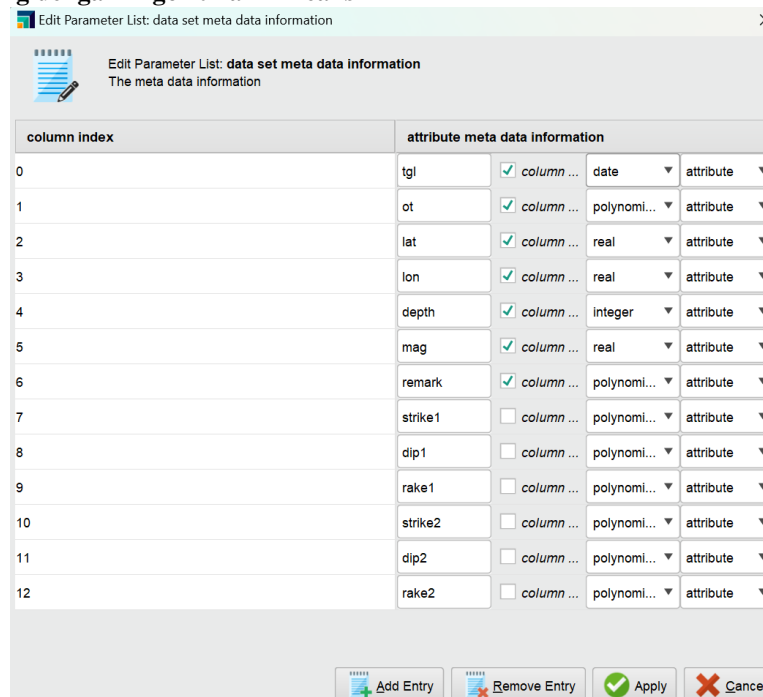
Edit Parameter List: data set meta data information

Edit Parameter List: **data set meta data information**
The meta data information

| column index | attribute meta data information | | | |
|---|---|---|---|---|
| 0 | tgl | ✓ column ... | date | attribute |
| 1 | ot | ✓ column ... | polynomi... | attribute |
| 2 | lat | ✓ column ... | real | attribute |
| 3 | lon | ✓ column ... | real | attribute |
| 4 | depth | ✓ column ... | integer | attribute |
| 5 | mag | ✓ column ... | real | attribute |
| 6 | remark | ✓ column ... | polynomi... | attribute |
| 7 | strike1 | column ... | polynomi... | attribute |
| 8 | dip1 | column ... | polynomi... | attribute |
| 9 | rake1 | column ... | polynomi... | attribute |
| 10 | strike2 | column ... | polynomi... | attribute |
| 11 | dip2 | column ... | polynomi... | attribute |
| 12 | rake2 | column ... | polynomi... | attribute |

Add Entry Remove Entry Apply Cance